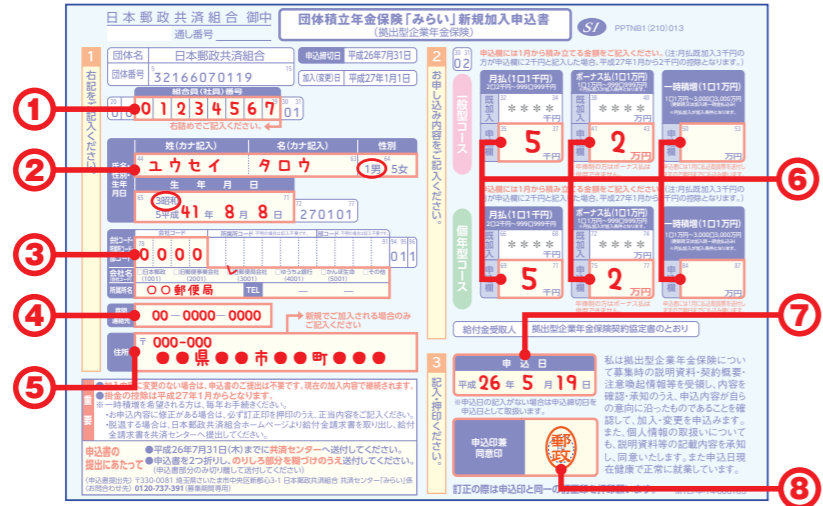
日本郵政共済組合 御中

通し番号

団体積立年金保険「みらい」新規加入申込書
（拠出型企業年金保険）

SI

PPTNB1 (210) 013

1 右記をご記入ください。

団体名 日本郵政共済組合

申込締切日 平成26年7月31日

団体番号 3216607011 9

加入(変更)日 平成27年1月1日

組合員(社員)番号

0 1 2 3 4 5 6 7 01

右詰めでご記入ください。

①

②

③

④

⑤

姓(カナ記入) 名(カナ記入) 性別

氏名 ユウセイ タロウ 1男 5女

生年月日 年 月 日

3昭和 5平成 41 年 8 月 8 日 270101

0000 011

日本郵政(1001) 日本郵便(2001) 郵便局(4001) かんぽ生命(5001) その他

〇〇郵便局 TEL

郵便番号 00－0000－0000

新規でご加入される場合のみご記入ください

住所 〒 000-000
●●県●●市●●町●●●

重要

■新規ご加入で変更のない場合は、申込書のご提出は不要です。現在の加入内容で継続されます。
■掛金の控除は平成27年1月からとなります。
※一時積増を希望される方は、毎年お手続きください。
・お申込内容に修正がある場合は、必ず訂正印を押印のうえ、正当内容をご記入ください。
・脱退する場合は、日本郵政共済組合ホームページより給付金請求書を取り出し、給付金請求書を共済センターへ提出してください。

申込書の提出にあたって

●平成26年7月31日(木)までに共済センターへ送付してください。
●申込書を2つ折りし、のりしろ部分を貼り付けのうえ送付してください。
(申込書部分のみ切り離して送付してください)

(申込書提出先) 〒330-0081 埼玉県さいたま市中央区新都心3-1 日本郵政共済組合 共済センター「みらい」係
(お問合わせ先) 0120-737-391 (郵便局同番局)

2 お申し込み内容をご記入ください。

02

申込額には1から積み立てる金額をご記入ください。(主月払既加入3千円の方が申込額に2千円と記入した場合、平成27年1月から2千円の掛金となります。)

一般型コース

月払(1口1千円)
既加入 ＊＊＊ 千円
申込 5 千円

ボーナス払(1口1万円)
既加入 ＊＊＊ 万円
申込 2 万円

一時積増(1口1万円)
申込 万円

⑥

申込額には1から積み立てる金額をご記入ください。(主月払既加入3千円の方が申込額に2千円と記入した場合、平成27年1月から2千円の掛金となります。)

個人年金型コース

月払(1口1千円)
既加入 ＊＊＊ 千円
申込 5 千円

ボーナス払(1口1万円)
既加入 ＊＊＊ 万円
申込 2 万円

一時積増(1口1万円)
申込 万円

給付金受取人 拠出型企業年金保険契約協定書のとおり

⑦

3 記入・押印ください。

申込日
平成 26 年 5 月 19 日

※申込日の記入がない場合は申込締切日を申込日として取扱います。

申込印鑑同意印

郵政

⑧

私は拠出型企業年金保険について募集時の説明資料・契約概要・注意喚起情報等を受領し、内容を確認・承知のうえ、申込内容が自らの意向に沿ったものであることを確認して、加入・変更を申込みます。また、個人情報の取扱いについて、説明資料等の記載内容を承知し同意いたします。また申込日現在健康で正常に就業しています。

訂正の際は申込印と同一の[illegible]